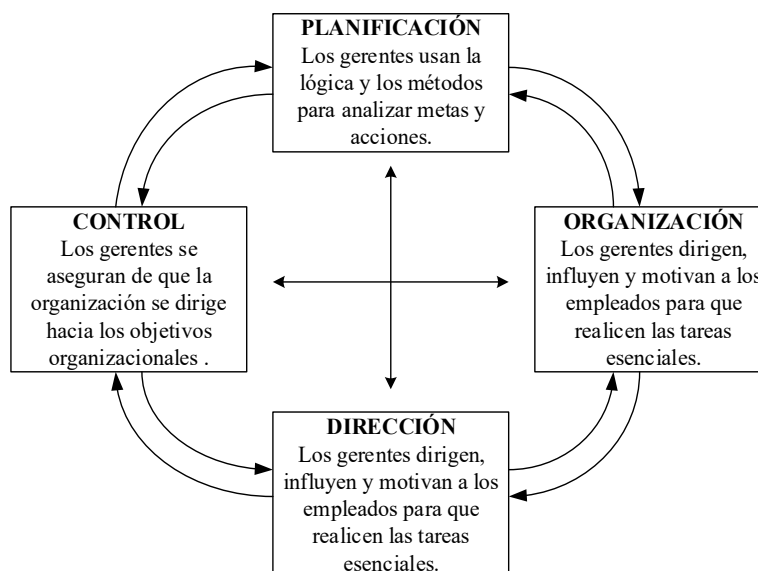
PLANIFICACIÓN
Los gerentes usan la lógica y los métodos para analizar metas y acciones.

CONTROL
Los gerentes se aseguran de que la organización se dirige hacia los objetivos organizacionales .

ORGANIZACIÓN
Los gerentes dirigen, influyen y motivan a los empleados para que realicen las tareas esenciales.

DIRECCIÓN
Los gerentes dirigen, influyen y motivan a los empleados para que realicen las tareas esenciales.